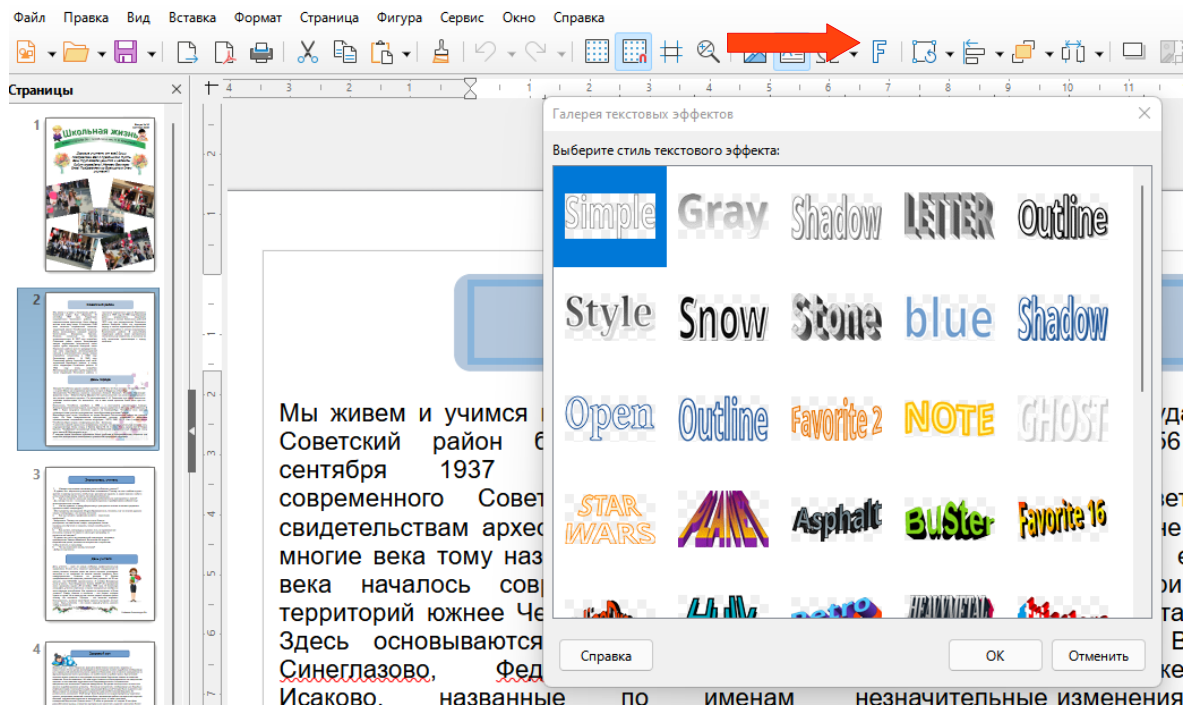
Файл Правка Вид Вставка Формат Страница Фигура Сервис Окно Справка

Страницы

Школьная жизнь

Галерея текстовых эффектов

Выберите стиль текстового эффекта:

Simple Gray Shadow LETTER Outline
Style Snow Stone blue Shadow
Open Outline Favorite 2 NOTE GHOST
STAR WARS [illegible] Asphalt BuSter Favorite 16

Справка ОК Отменить

Мы живем и учимся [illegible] уда
Советский район б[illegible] 56
сентября 1937 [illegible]
современного Совет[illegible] вет
свидетельствам архео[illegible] не
многие века тому наз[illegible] е
века началось совр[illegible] ри
территорий южнее Че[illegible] та
Здесь основываются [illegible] В
Синеглазово, Федо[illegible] же
Исаково, названные по именам незначительные изменения